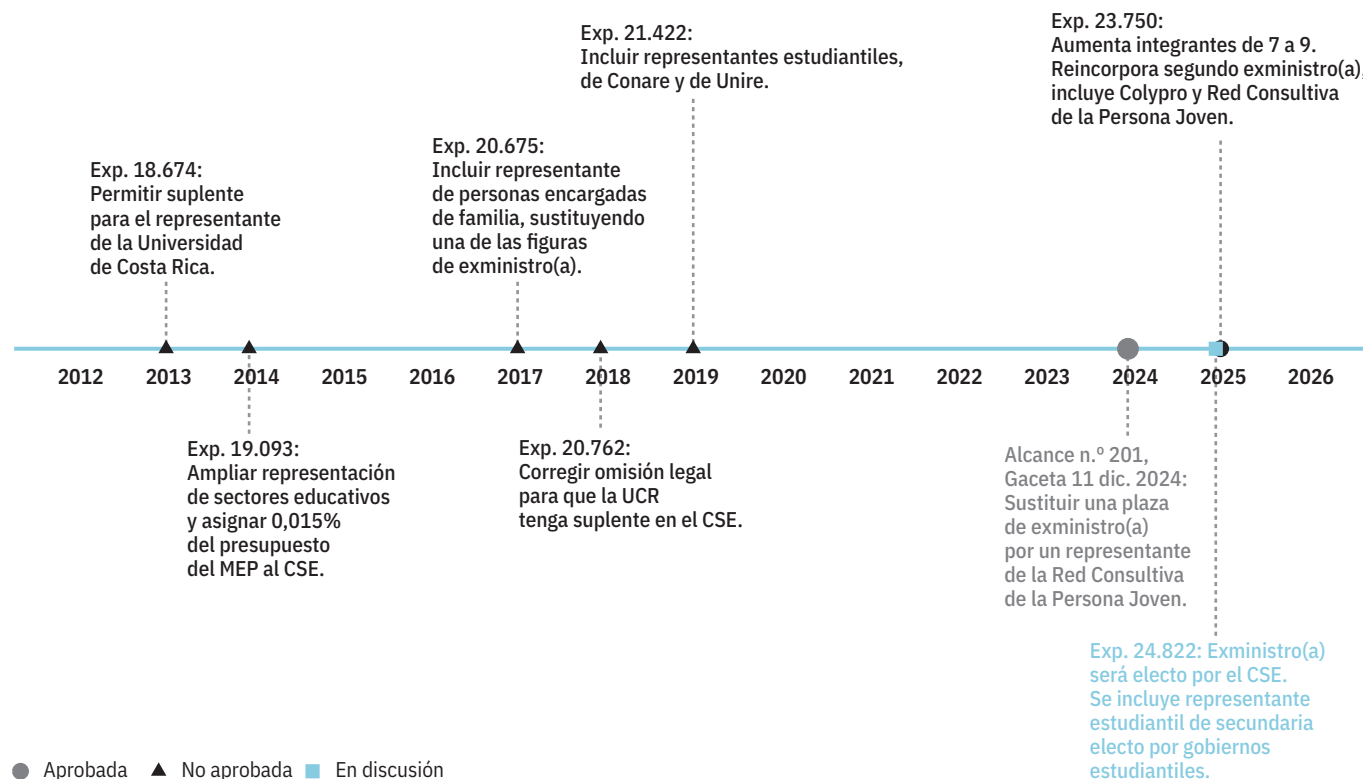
Exp. 21.422:
Incluir representantes estudiantiles, de Conare y de Unire.

Exp. 23.750:
Aumenta integrantes de 7 a 9. Reincorpora segundo exministro(a), incluye Colypro y Red Consultiva de la Persona Joven.

Exp. 18.674:
Permitir suplente para el representante de la Universidad de Costa Rica.

Exp. 20.675:
Incluir representante de personas encargadas de familia, sustituyendo una de las figuras de exministro(a).

2012 2013 2014 2015 2016 2017 2018 2019 2020 2021 2022 2023 2024 2025 2026

Exp. 19.093:
Ampliar representación de sectores educativos y asignar 0,015% del presupuesto del MEP al CSE.

Exp. 20.762:
Corregir omisión legal para que la UCR tenga suplente en el CSE.

Alcance n.º 201, Gaceta 11 dic. 2024: Sustituir una plaza de exministro(a) por un representante de la Red Consultiva de la Persona Joven.

Exp. 24.822: Exministro(a) será electo por el CSE. Se incluye representante estudiantil de secundaria electo por gobiernos estudiantiles.

Aprobada ▲ No aprobada En discusión